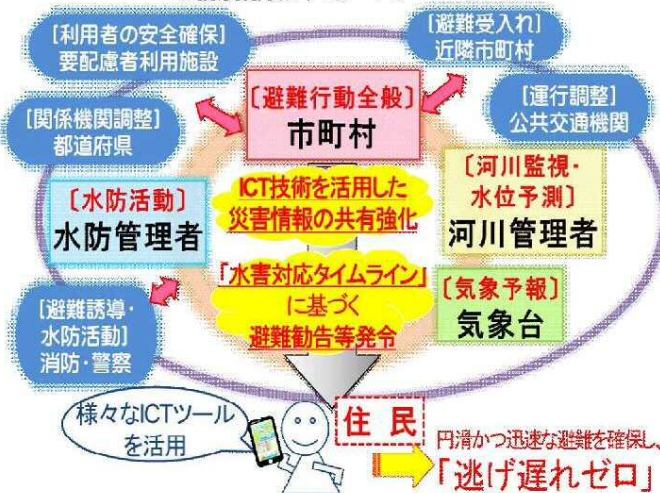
〔利用者の安全確保〕
要配慮者利用施設

〔避難受入れ〕
近隣市町村

〔避難行動全般〕
市町村

〔関係機関調整〕
都道府県

〔運行調整〕
公共交通機関

〔水防活動〕
水防管理者

ICT技術を活用した
災害情報の共有強化

〔河川監視・
水位予測〕
河川管理者

「水害対応タイムライン」
に基づく
避難勧告等発令

〔気象予報〕
気象台

〔避難誘導・
水防活動〕
消防・警察

様々なICTツール
を活用

住民

円滑かつ迅速な避難を確保し、
「逃げ遅れゼロ」